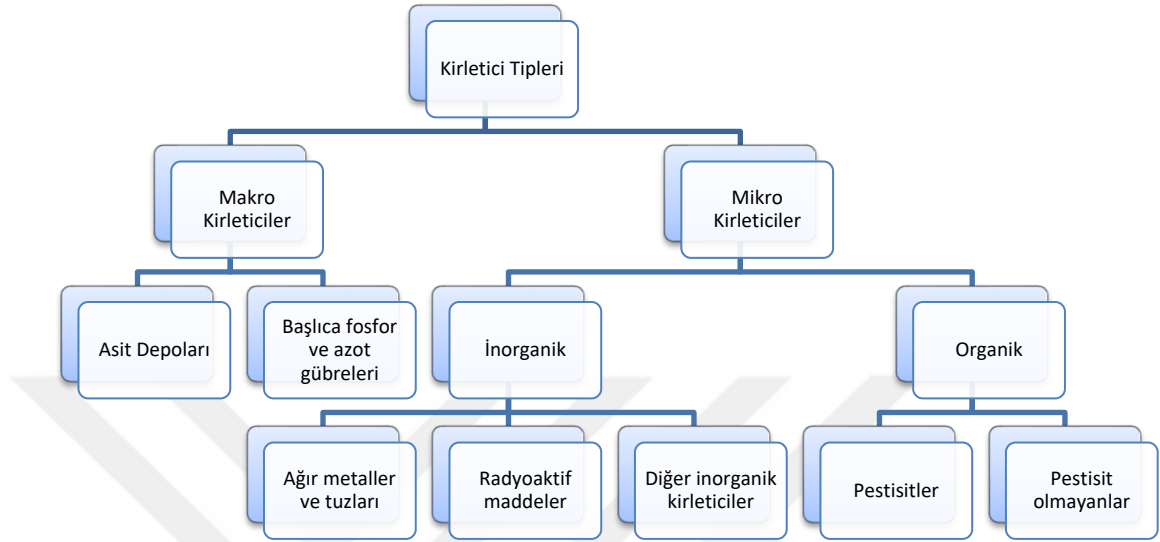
Kirletici Tipleri

Makro Kirleticiler

Mikro Kirleticiler

Asit Depoları

Başlıca fosfor ve azot gübreleri

İnorganik

Organik

Ağır metaller ve tuzları

Radyoaktif maddeler

Diğer inorganik kirleticiler

Pestisitler

Pestisit olmayanlar